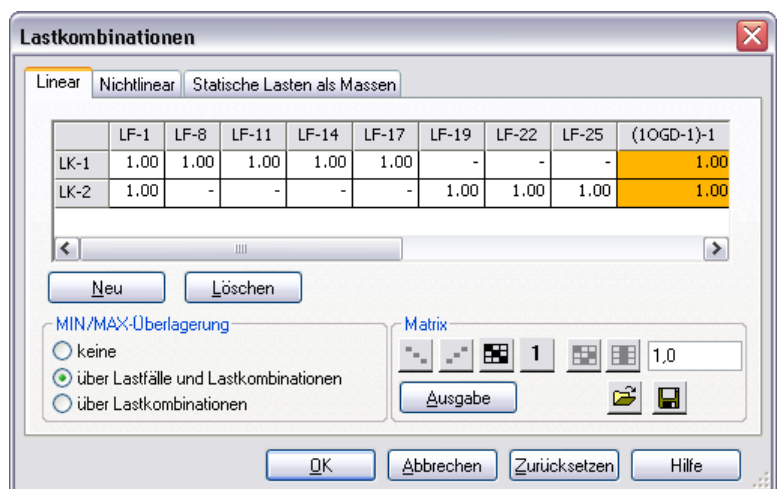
Lastkombinationen

Linear | Nichtlinear | Statische Lasten als Massen

|  | LF-1 | LF-8 | LF-11 | LF-14 | LF-17 | LF-19 | LF-22 | LF-25 | (1OGD-1)-1 |
|---|---|---|---|---|---|---|---|---|---|
| LK-1 | 1.00 | 1.00 | 1.00 | 1.00 | 1.00 | - | - | - | 1.00 |
| LK-2 | 1.00 | - | - | - | - | 1.00 | 1.00 | 1.00 | 1.00 |

Neu
Löschen

MIN/MAX-Überlagerung
keine
über Lastfälle und Lastkombinationen
über Lastkombinationen

Matrix
1
1,0
Ausgabe

OK
Abbrechen
Zurücksetzen
Hilfe